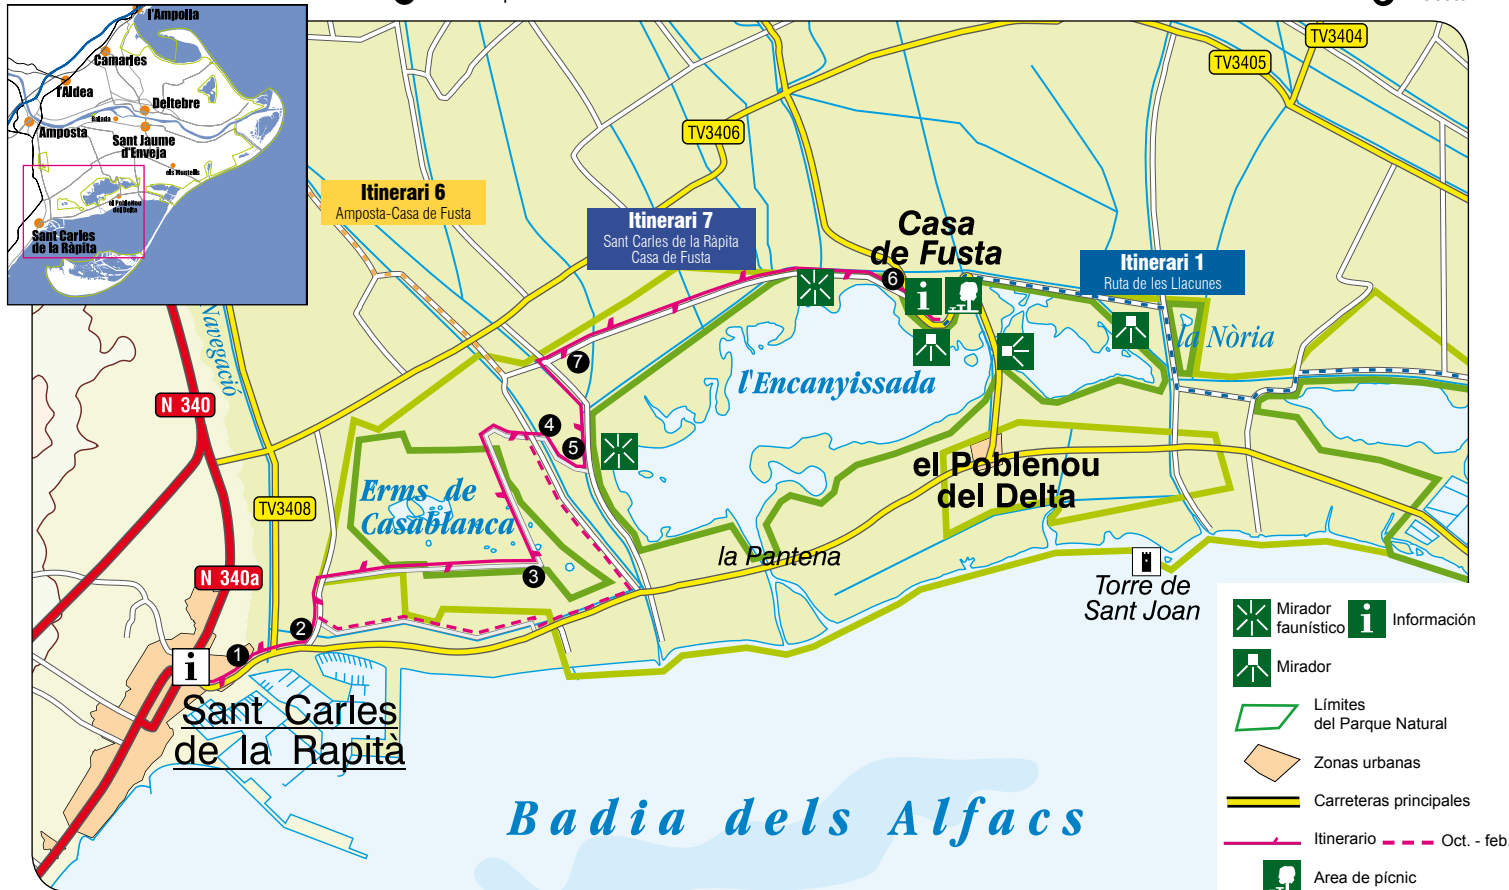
l'Ampolla
Camarles
l'Aldea
Deltebre
Amposta
Balada
Sant Jaume d'Enveja
els Muntells
el Poblenou del Delta
Sant Carles de la Ràpita

TV3404
TV3405
TV3406
Itinerari 6
Amposta-Casa de Fusta
Itinerari 7
Sant Carles de la Ràpita
Casa de Fusta
Casa de Fusta
Itinerari 1
Ruta de les Llacunes
la Nòria
l'Encanyissada
Navegació
N 340
TV3408
N 340a
Erms de Casablanca
el Poblenou del Delta
la Pantena
Torre de Sant Joan
Sant Carles de la Rapità
Badia dels Alfacs
1 2 3 4 5 6 7

Mirador faunístico
Información
Mirador
Límites del Parque Natural
Zonas urbanas
Carreteras principales
Itinerario
Oct. - feb.
Area de pícnic